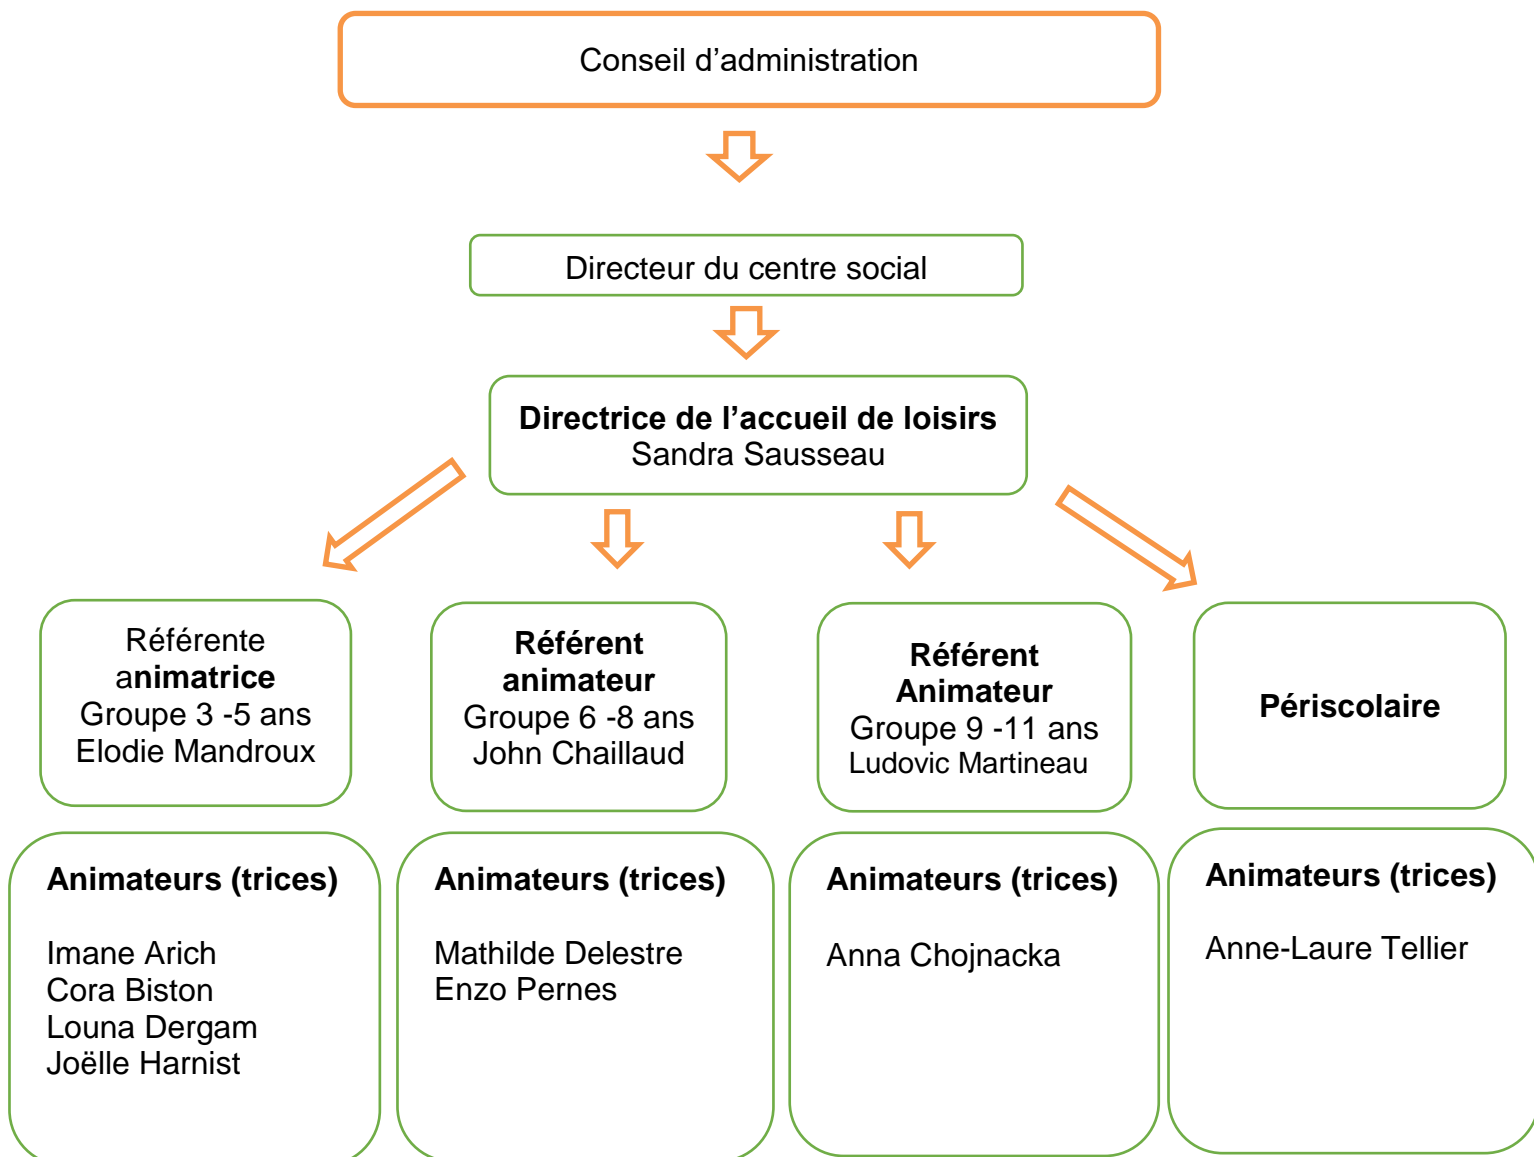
Conseil d’administration

Directeur du centre social

Directrice de l’accueil de loisirs
Sandra Sausseau

Référente animatrice
Groupe 3 -5 ans
Elodie Mandroux

Référent animateur
Groupe 6 -8 ans
John Chaillaud

Référent Animateur
Groupe 9 -11 ans
Ludovic Martineau

Périscolaire

Animateurs (trices)

Imane Arich
Cora Biston
Louna Dergam
Joëlle Harnist

Animateurs (trices)

Mathilde Delestre
Enzo Pernes

Animateurs (trices)

Anna Chojnacka

Animateurs (trices)

Anne-Laure Tellier